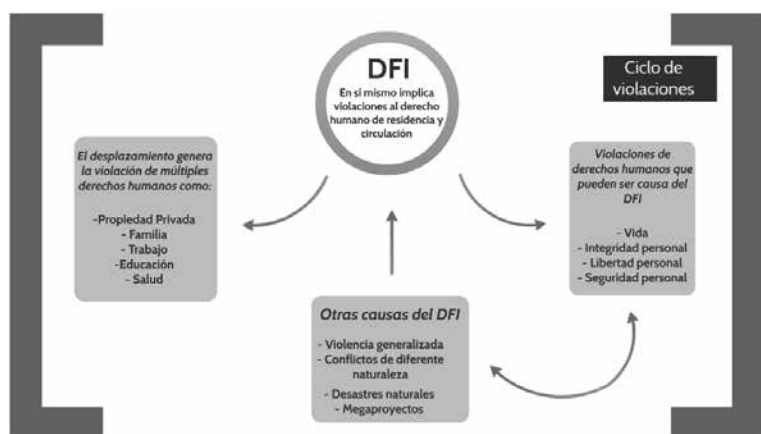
DFI

En sí mismo implica violaciones al derecho humano de residencia y circulación

Ciclo de violaciones

El desplazamiento genera la violación de múltiples derechos humanos como:

-Propiedad Privada
- Familia
- Trabajo
-Educación
- Salud

Violaciones de derechos humanos que pueden ser causa del DFI

- Vida
- Integridad personal
- Libertad personal
- Seguridad personal

Otras causas del DFI

- Violencia generalizada
- Conflictos de diferente naturaleza
- Desastres naturales
- Megaproyectos